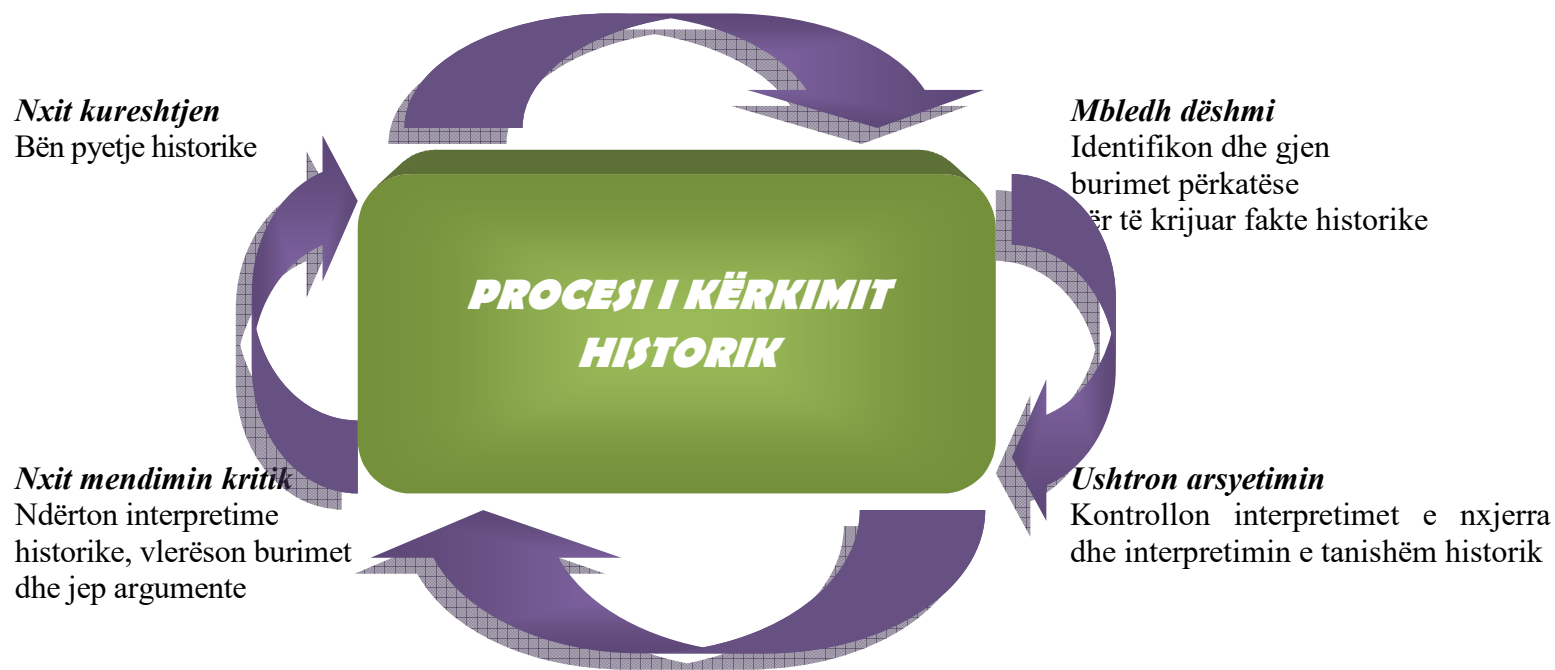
Nxit kureshtjen
Bën pyetje historike

Mbledh dëshmi
Identifikon dhe gjen burimet përkatëse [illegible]ër të krijuar fakte historike

PROCESI I KËRKIMIT HISTORIK

Nxit mendimin kritik
Ndërton interpretime historike, vlerëson burimet dhe jep argumente

Ushtron arsyetimin
Kontrollon interpretimet e nxjerra dhe interpretimin e tanishëm historik